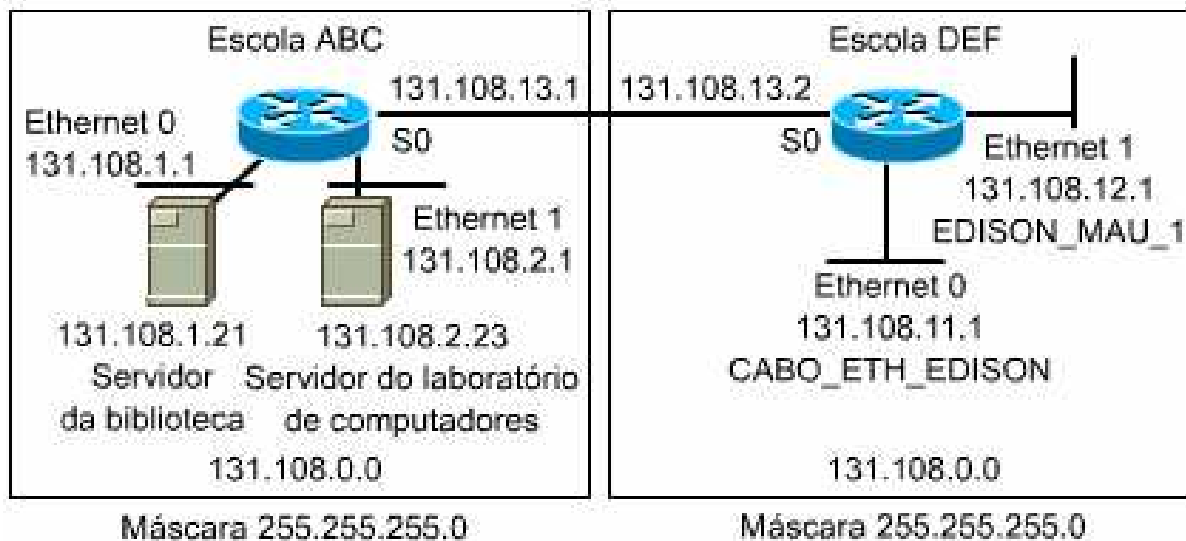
Escola ABC

131.108.13.1

Ethernet 0
131.108.1.1

S0

Ethernet 1
131.108.2.1

131.108.1.21
Servidor
da biblioteca

131.108.2.23
Servidor do laboratório
de computadores

131.108.0.0

Máscara 255.255.255.0

Escola DEF

131.108.13.2

S0

Ethernet 1
131.108.12.1
EDISON_MAU_1

Ethernet 0
131.108.11.1
CABO_ETH_EDISON

131.108.0.0

Máscara 255.255.255.0